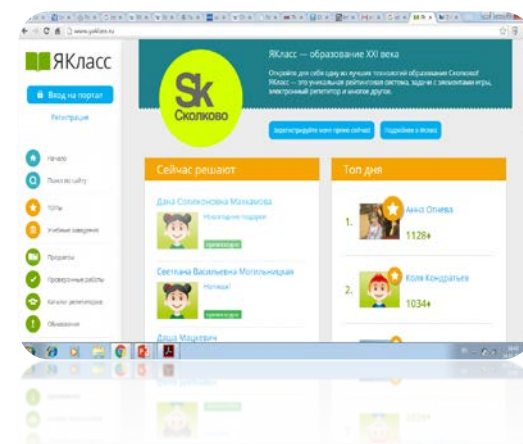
www.yaklass.ru

ЯКласс

Вход на портал

Регистрация

Начало

Поиск по сайту

ТОПы

Учебные заведения

Предметы

Проверочные работы

Каталог репетиторов

Обновления

Sk
Сколково

ЯКласс — образование XXI века

Откройте для себя одну из лучших технологий образования Сколково! ЯКласс — это уникальная рейтинговая система, задачи с элементами игры, электронный репетитор и многое другое.

Зарегистрируйте меня прямо сейчас

Подробнее о ЯКласс

Сейчас решают

Дана Солиноновна Махкамова

Новогодние подарки

Светлана Васильевна Могильницкая

Моящих!

Даша Мацкевич

Топ дня

1. Анна Олаева 1128♦

2. Коля Кондратьев 1034♦